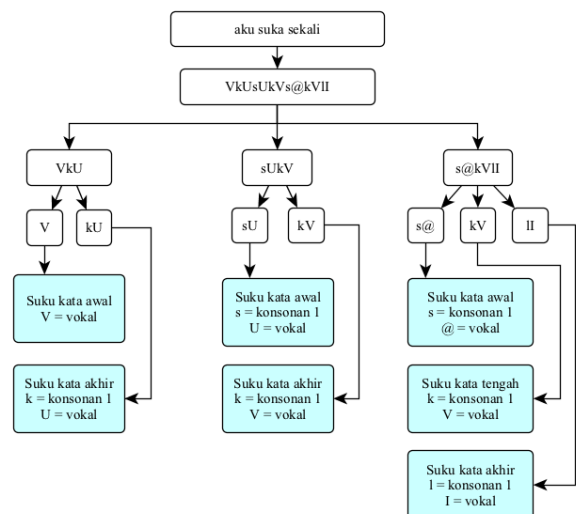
aku suka sekali

VkUsUkVs@kVlI

VkU

V

kU

Suku kata awal
V = vokal

Suku kata akhir
k = konsonan 1
U = vokal

sUkV

sU

kV

Suku kata awal
s = konsonan 1
U = vokal

Suku kata akhir
k = konsonan 1
V = vokal

s@kVlI

s@

kV

lI

Suku kata awal
s = konsonan 1
@ = vokal

Suku kata tengah
k = konsonan 1
V = vokal

Suku kata akhir
l = konsonan 1
I = vokal